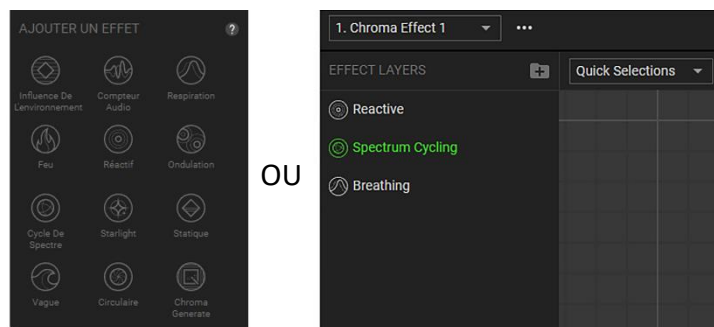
AJOUTER UN EFFET
?

Influence De L'environnement
Compteur Audio
Respiration

Feu
Réactif
Ondulation

Cycle De Spectre
Starlight
Statique

Vague
Circulaire
Chroma Generate

OU

1. Chroma Effect 1
•••

EFFECT LAYERS
Quick Selections

Reactive
Spectrum Cycling
Breathing